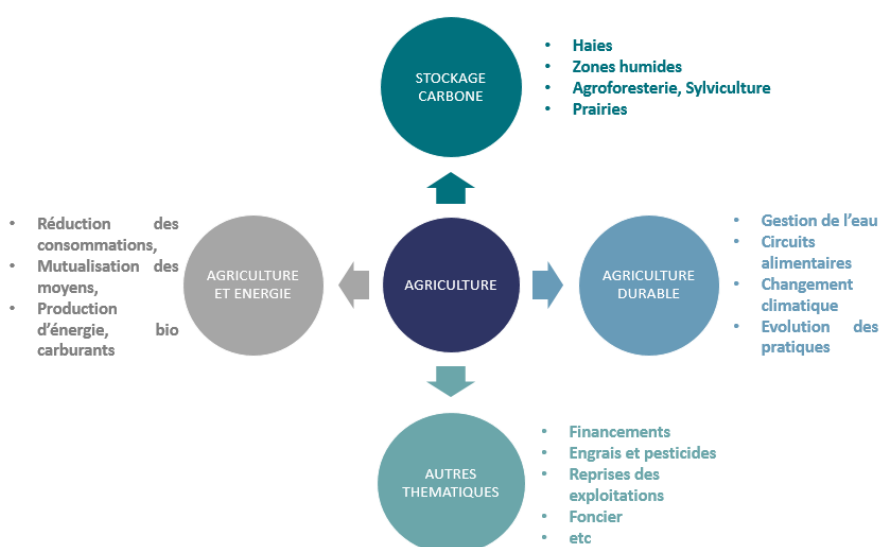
STOCKAGE CARBONE

- Haies
- Zones humides
- Agroforesterie, Sylviculture
- Prairies

- Réduction des consommations,
- Mutualisation des moyens,
- Production d'énergie, bio carburants

AGRICULTURE ET ENERGIE

AGRICULTURE

AGRICULTURE DURABLE

- Gestion de l'eau
- Circuits alimentaires
- Changement climatique
- Evolution des pratiques

AUTRES THEMATIQUES

- Financements
- Engrais et pesticides
- Reprises des exploitations
- Foncier
- etc